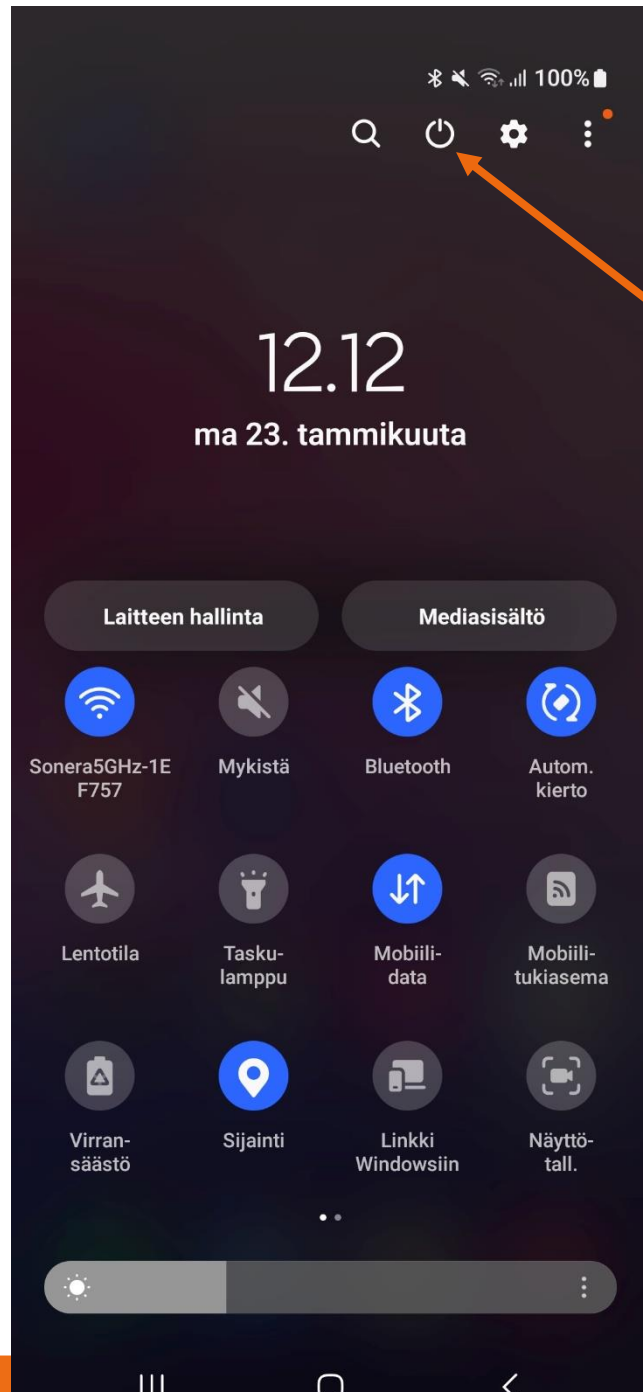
100%

12.12

ma 23. tammikuuta

Laitteen hallinta

Mediasisältö

Sonera5GHz-1E F757

Mykistä

Bluetooth

Autom. kierto

Lentotila

Taskulamppu

Mobiilidata

Mobiilitukiasema

Virransäästö

Sijainti

Linkki Windowsiin

Näyttötall.